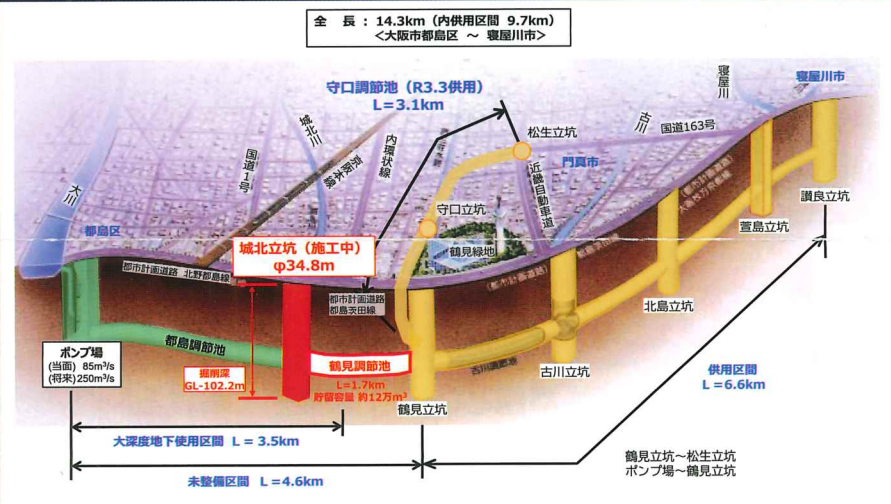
全　長：14.3km（内供用区間 9.7km）
＜大阪市都島区 ～ 寝屋川市＞

守口調節池（R3.3供用）
L＝3.1km

寝屋川
寝屋川市
松生立坑
古川
国道163号
門真市
近畿自動車道
城北川
国道1号
京阪本線
内環状線
守口立坑
讃良立坑
萱島立坑
大川
都島区
鶴見緑地
城北立坑（施工中）
φ34.8m
都市計画道路 北野都島線
都市計画道路 都島茨田線
北島立坑
ポンプ場
（当面） 85m³/s
（将来）250m³/s
都島調節池
掘削深
GL-102.2m
鶴見調節池
L＝1.7km
貯留容量 約12万m³
古川立坑
鶴見立坑
供用区間
L＝6.6km
大深度地下使用区間　L＝3.5km
未整備区間　L＝4.6km
鶴見立坑～松生立坑
ポンプ場～鶴見立坑